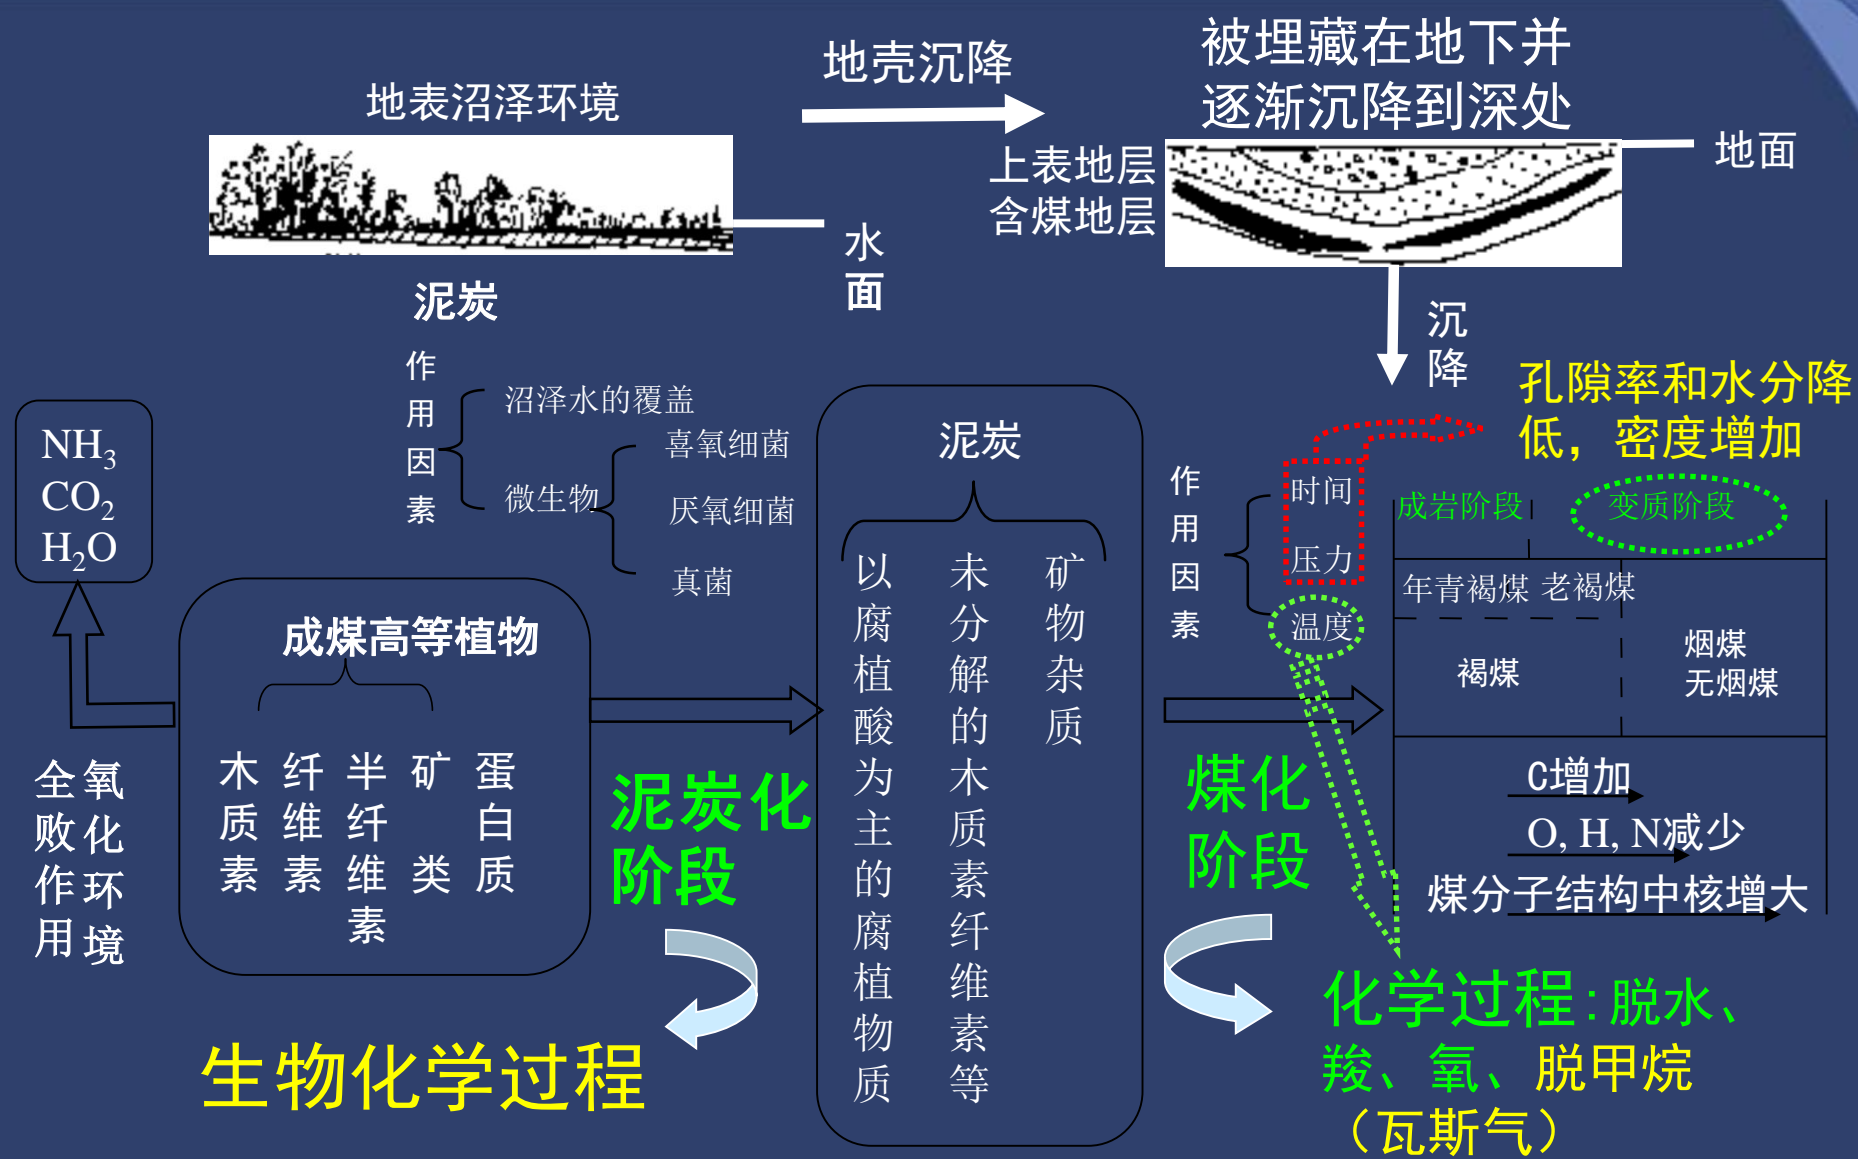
地表沼泽环境

地壳沉降

被埋藏在地下并逐渐沉降到深处

上表地层
含煤地层

地面

水面

泥炭

沉降

孔隙率和水分降低，密度增加

作用因素

沼泽水的覆盖

微生物

喜氧细菌

厌氧细菌

真菌

$NH_3$
$CO_2$
$H_2O$

全氧化
败化
作环
用境

成煤高等植物

木质素 纤维素 半纤维素 矿类 蛋白质

泥炭化阶段

泥炭

以腐植酸为主的腐植物质

未分解的木质素纤维素等

矿物杂质

作用因素

时间
压力
温度

煤化阶段

成岩阶段

变质阶段

年青褐煤 老褐煤

褐煤

烟煤
无烟煤

C增加

O, H, N减少

煤分子结构中核增大

生物化学过程

化学过程：脱水、羧、氧、脱甲烷（瓦斯气）